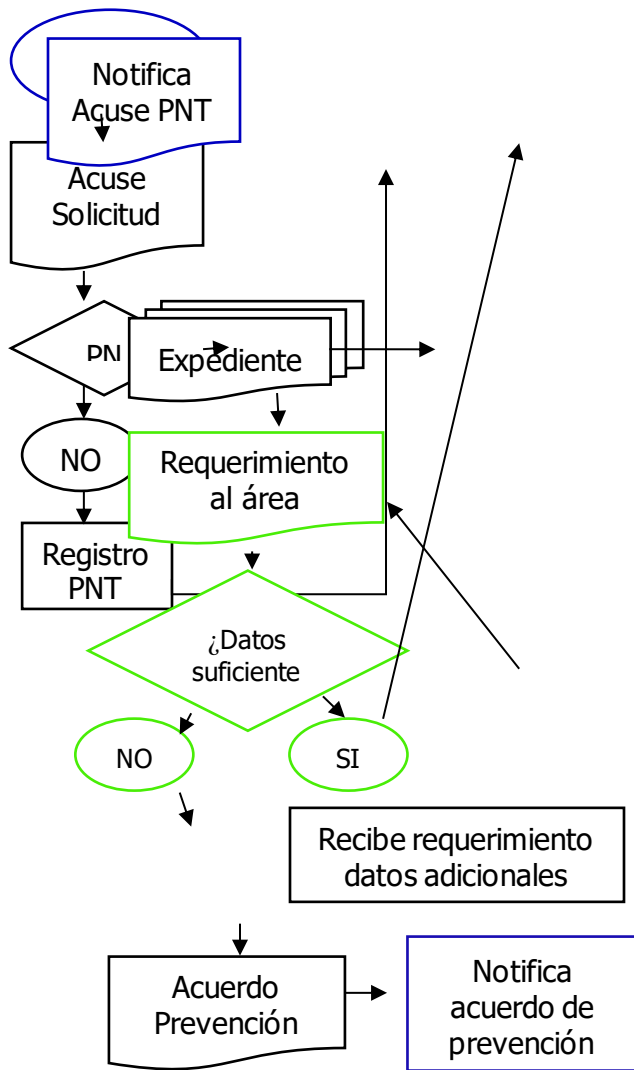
Notifica Acuse PNT

Acuse Solicitud

PN

Expediente

NO

Requerimiento al área

Registro PNT

¿Datos suficiente

NO

SI

Recibe requerimiento datos adicionales

Acuerdo Prevención

Notifica acuerdo de prevención